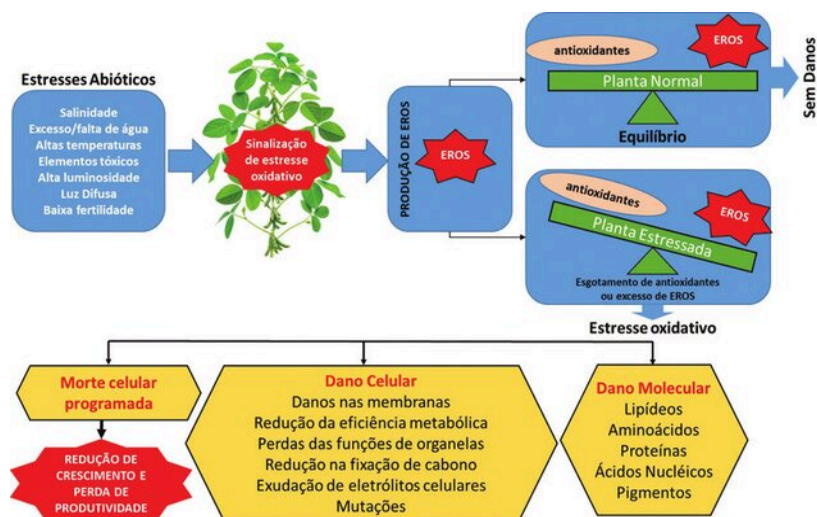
Estresses Abióticos

Salinidade
Excesso/falta de água
Altas temperaturas
Elementos tóxicos
Alta luminosidade
Luz Difusa
Baixa fertilidade

Sinalização de estresse oxidativo

PRODUÇÃO DE EROS

EROS

antioxidantes

EROS

Planta Normal

Equilíbrio

Sem Danos

antioxidantes

EROS

Planta Estressada

Esgotamento de antioxidantes ou excesso de EROS

Estresse oxidativo

Morte celular programada

REDUÇÃO DE CRESCIMENTO E PERDA DE PRODUTIVIDADE

Dano Celular
Danos nas membranas
Redução da eficiência metabólica
Perdas das funções de organelas
Redução na fixação de cabono
Exudação de eletrólitos celulares
Mutações

Dano Molecular
Lipídeos
Aminoácidos
Proteínas
Ácidos Nucléicos
Pigmentos